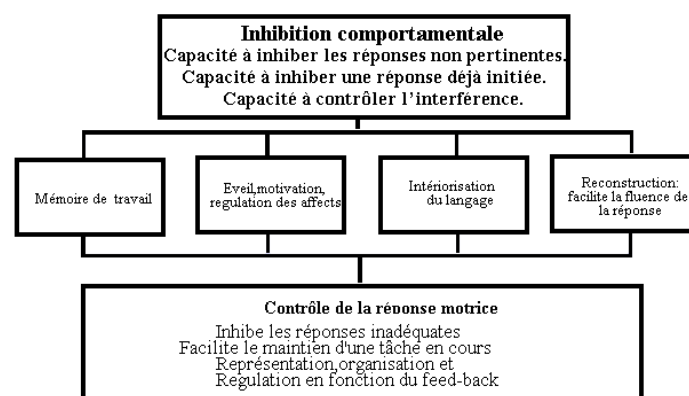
Inhibition comportementale
Capacité à inhiber les réponses non pertinentes.
Capacité à inhiber une réponse déjà initiée.
Capacité à contrôler l'interférence.

Mémoire de travail

Eveil,motivation, regulation des affects

Intériorisation du langage

Reconstruction: facilite la fluence de la réponse

Contrôle de la réponse motrice
Inhibe les réponses inadéquates
Facilite le maintien d'une tâche en cours
Représentation,organisation et
Regulation en fonction du feed-back